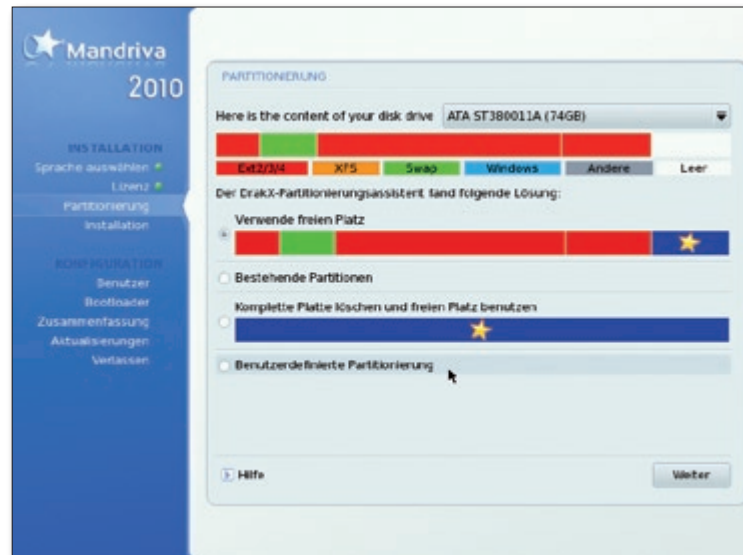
Mandriva
2010

INSTALLATION
Sprache auswählen
Lizenz
Partitionierung
Installation

KONFIGURATION
Benutzer
Bootloader
Zusammenfassung
Aktualisierungen
Verlassen

PARTITIONIERUNG

Here is the content of your disk drive ATA ST380011A (74GB)

Ext2/3/4 XFS Swap Windows Andere Leer

Der DrakX-Partitionierungsassistent fand folgende Lösung:

Verwende freien Platz

Bestehende Partitionen

Komplette Platte löschen und freien Platz benutzen

Benutzerdefinierte Partitionierung

Hilfe

Weiter